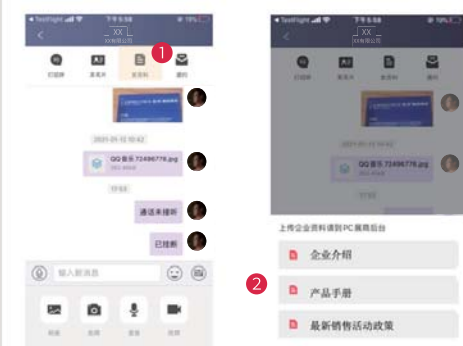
◀ TestFlight 下午5:58 19%
XX
XX有限公司
1
已成交 发名片 发资料 邀约
2021-05-12 10:42
QQ音乐.72496776.jpg
17:53
通话未接听
已挂断
输入新消息
相册 拍照 语音 视频

◀ TestFlight 下午5:58 19%
XX
XX有限公司
QQ音乐.72496776.jpg
上传企业资料请到PC端后台
2
企业介绍
产品手册
最新销售活动政策